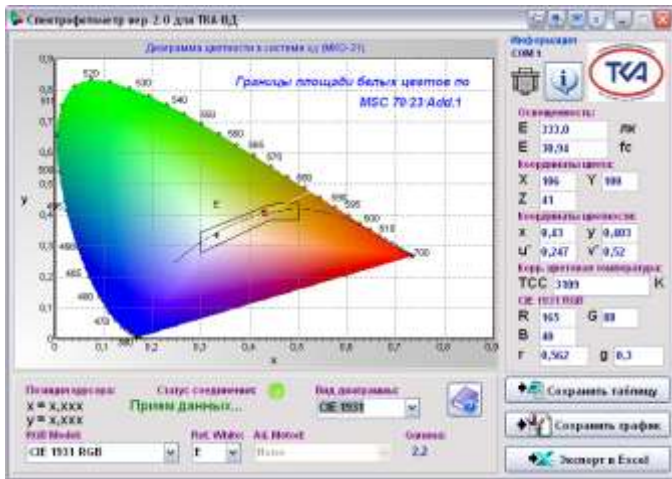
Спектрофотометр вер. 2.0 для ТКА ВД

Диаграмма цветности в системе xy (МКО-31)

Границы площади белых цветов по MSC 79 23 Add.1

0,9
0,8
0,7
0,6
0,5
0,4
0,3
0,2
0,1
0
y

520
530
540
550
560
570
580
590
600
610
700
500
490
480
470
460

E
1
2

0
0,1
0,2
0,3
0,4
0,5
0,6
0,7
0,8
0,9
x

Информация
COM 1

ТКА

Освещенность:
E 333,0 лк
E 30,94 fc

Координаты цвета:
X 106 Y 100
Z 41

Координаты цветности:
x 0,43 y 0,403
u' 0,247 v' 0,52

Корр. цветовая температура:
TCC 3109 K

CIE 1931 RGB
R 165 G 89
B 40
r 0,562 g 0,3

Позиция курсора:
x = x,xxx
y = x,xxx

Статус соединения:
Прием данных...

Вид диаграммы:
CIE 1931

RGB Model:
CIE 1931 RGB

Ref. White:
E

Ad. Method:
None

Gamma:
2,2

Сохранить таблицу
Сохранить график
Экспорт в Excel